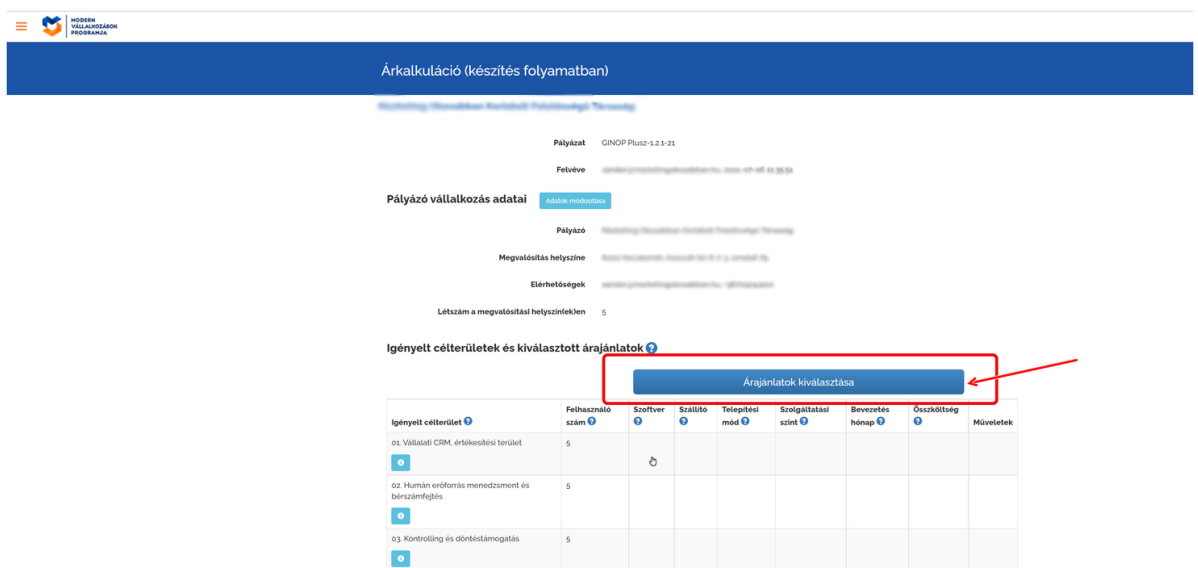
MODERN VÁLLALKOZÁSOK PROGRAMJA

Árkalkuláció (készítés folyamatban)

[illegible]

Pályázat GINOP Plusz-1.2.1-21

Felvéve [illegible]

Pályázó vállalkozás adatai

Adatok módosítása

Pályázó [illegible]

Megvalósítás helyszíne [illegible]

Elérhetőségek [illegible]

Létszám a megvalósítási helyszín(ek)en 5

Igényelt célterületek és kiválasztott árajánlatok

Árajánlatok kiválasztása

| Igényelt célterület | Felhasználó szám | Szoftver | Szállító | Telepítési mód | Szolgáltatási szint | Bevezetés hónap | Összköltség | Műveletek |
|---|---|---|---|---|---|---|---|---|
| 01. Vállalati CRM, értékesítési terület | 5 | | | | | | | |
| 02. Humán erőforrás menedzsment és bérszámfejtés | 5 | | | | | | | |
| 03. Kontrolling és döntéstámogatás | 5 | | | | | | | |